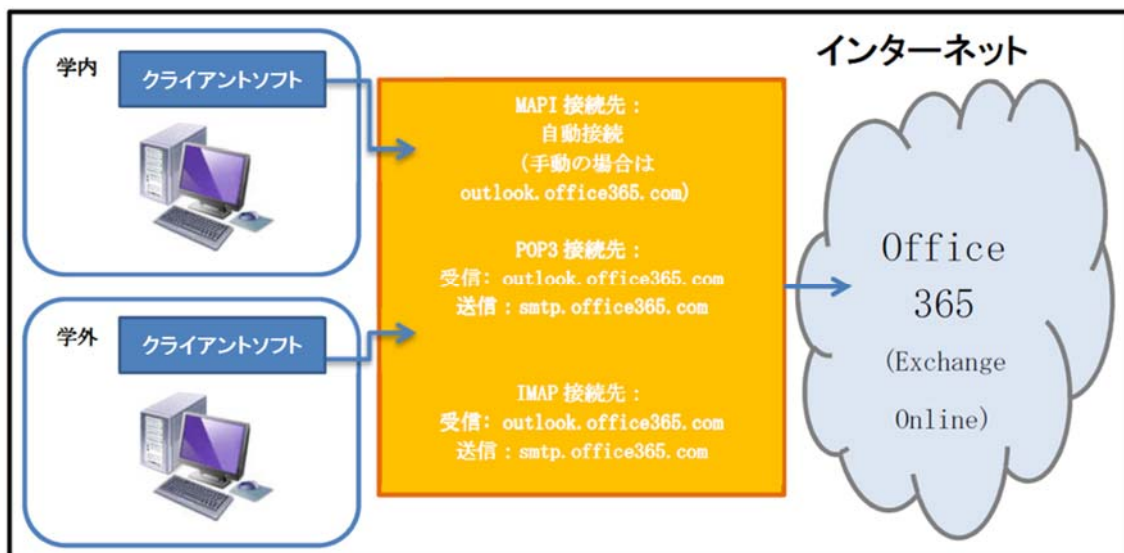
学内

クライアントソフト

学外

クライアントソフト

MAPI 接続先：
自動接続
（手動の場合は
outlook.office365.com）

POP3 接続先：
受信: outlook.office365.com
送信：smtp.office365.com

IMAP 接続先：
受信: outlook.office365.com
送信：smtp.office365.com

インターネット

Office
365
(Exchange
Online)